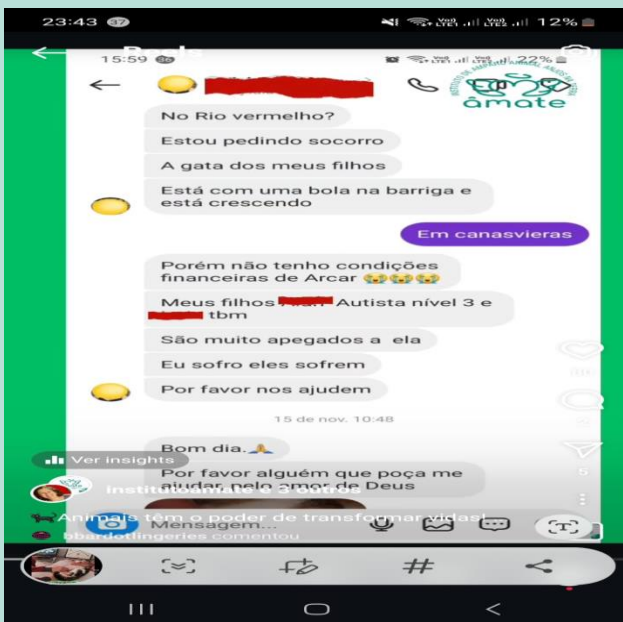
23:43 37
12%
15:59
22%
âmate
No Rio vermelho?
Estou pedindo socorro
A gata dos meus filhos
Está com uma bola na barriga e está crescendo
Em canasvieras
Porém não tenho condições financeiras de Arcar 😭😭😭
Meus filhos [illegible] Autista nível 3 e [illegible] tbm
São muito apegados a ela
Eu sofro eles sofrem
Por favor nos ajudem
15 de nov. 10:48
Bom dia.🙏
Por favor alguém que poça me ajudar pelo amor de Deus
Ver insights
institutoamate e 3 outros
Animais têm o poder de transformar vidas!
bbardotlingeries comentou
Mensagem...
#